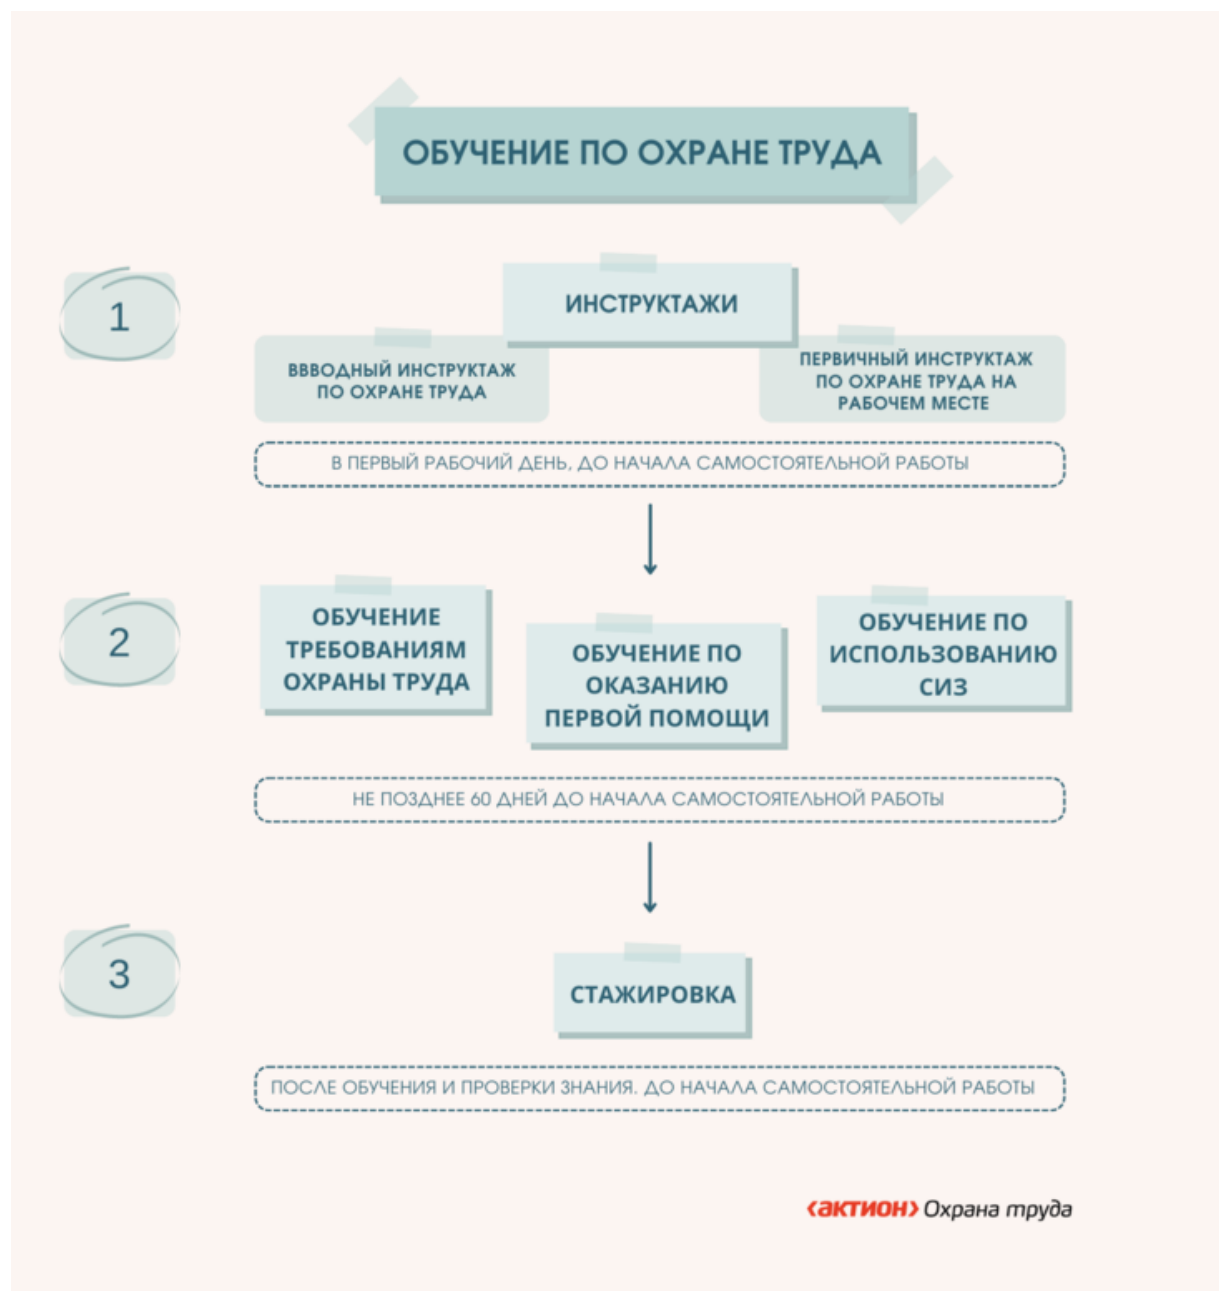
ОБУЧЕНИЕ ПО ОХРАНЕ ТРУДА

1

ИНСТРУКТАЖИ

ВВВОДНЫЙ ИНСТРУКТАЖ ПО ОХРАНЕ ТРУДА

ПЕРВИЧНЫЙ ИНСТРУКТАЖ ПО ОХРАНЕ ТРУДА НА РАБОЧЕМ МЕСТЕ

В ПЕРВЫЙ РАБОЧИЙ ДЕНЬ, ДО НАЧАЛА САМОСТОЯТЕЛЬНОЙ РАБОТЫ

2

ОБУЧЕНИЕ ТРЕБОВАНИЯМ ОХРАНЫ ТРУДА

ОБУЧЕНИЕ ПО ОКАЗАНИЮ ПЕРВОЙ ПОМОЩИ

ОБУЧЕНИЕ ПО ИСПОЛЬЗОВАНИЮ СИЗ

НЕ ПОЗДНЕЕ 60 ДНЕЙ ДО НАЧАЛА САМОСТОЯТЕЛЬНОЙ РАБОТЫ

3

СТАЖИРОВКА

ПОСЛЕ ОБУЧЕНИЯ И ПРОВЕРКИ ЗНАНИЯ. ДО НАЧАЛА САМОСТОЯТЕЛЬНОЙ РАБОТЫ

‹актион› Охрана труда